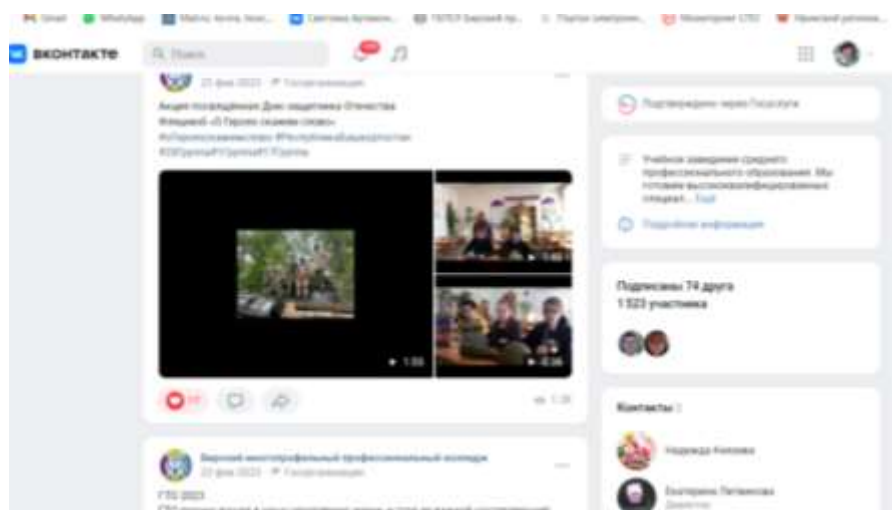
Gmail WhatsApp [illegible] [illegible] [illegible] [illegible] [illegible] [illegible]

ВКОНТАКТЕ Поиск

22 фев 2023

Акция посвящённая Дню защитника Отечества Флешмоб «О героях сказано слово»
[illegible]

1:55

1:45

0:36

Подтверждено через Госуслуги

Учебное заведение среднего профессионального образования. Мы готовим высококвалифицированных специал... Ещё

Подробная информация

Подписаны 74 друга
1 523 участника

Контакты 3

Надежда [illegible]

Екатерина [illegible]

Бирский многопрофильный профессиональный колледж
22 фев 2023

ГТО 2023